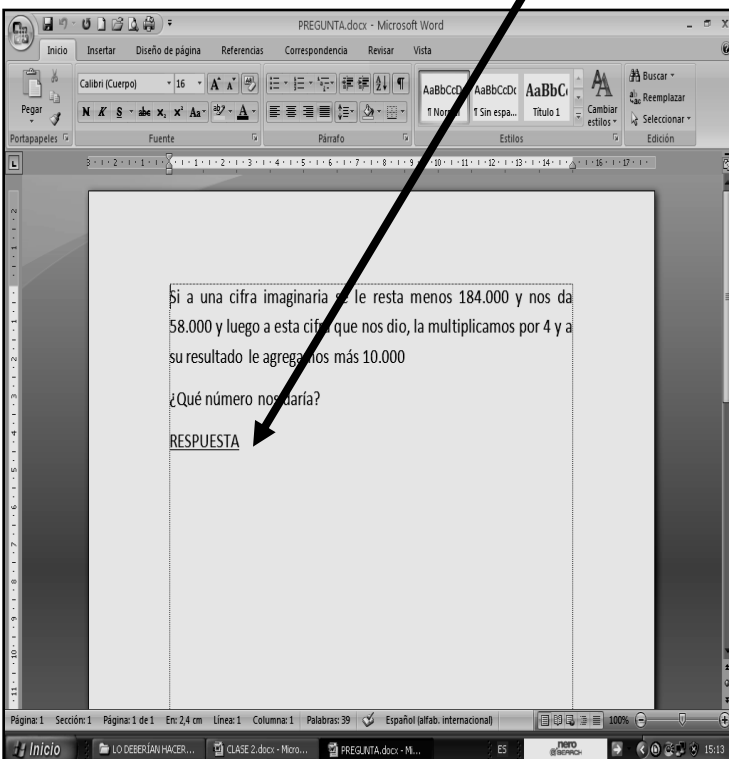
PREGUNTA.docx - Microsoft Word

Inicio Insertar Diseño de página Referencias Correspondencia Revisar Vista

Pegar
Calibri (Cuerpo) 16
N K S abe $x_2$ $x^2$ Aa
AaBbCcDc ¶ Normal
AaBbCcDc ¶ Sin espa...
AaBbC Título 1
Cambiar estilos
Buscar
Reemplazar
Seleccionar
Portapapeles Fuente Párrafo Estilos Edición

Si a una cifra imaginaria se le resta menos 184.000 y nos da 58.000 y luego a esta cifra que nos dio, la multiplicamos por 4 y a su resultado le agregamos más 10.000

¿Qué número nos daría?

RESPUESTA

Página: 1 Sección: 1 Página: 1 de 1 En: 2,4 cm Línea: 1 Columna: 1 Palabras: 39 Español (alfab. internacional) 100%

Inicio LO DEBERÍAN HACER... CLASE 2.docx - Micro... PREGUNTA.docx - Mi... ES nero 15:13